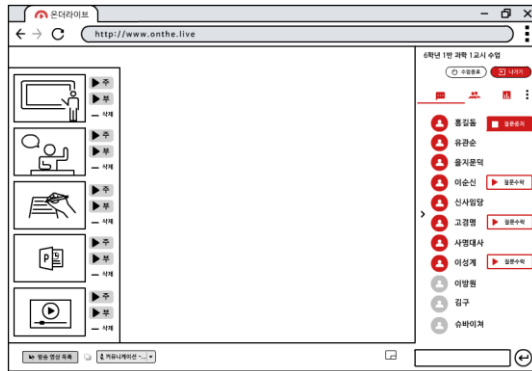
온더라이브

http://www.onthe.live

6학년 1반 과학 1교시 수업

수업종료
나가기

주
부
— 삭제

주
부
— 삭제

주
부
— 삭제

주
부
— 삭제

주
부
— 삭제

홍길동
질문중지
유관순
을지문덕
이순신
질문수락
신사임당
고경명
질문수락
사명대사
이성계
질문수락
이방원
김구
슈바이쳐

방송 영상 목록
커뮤니케이션 ...